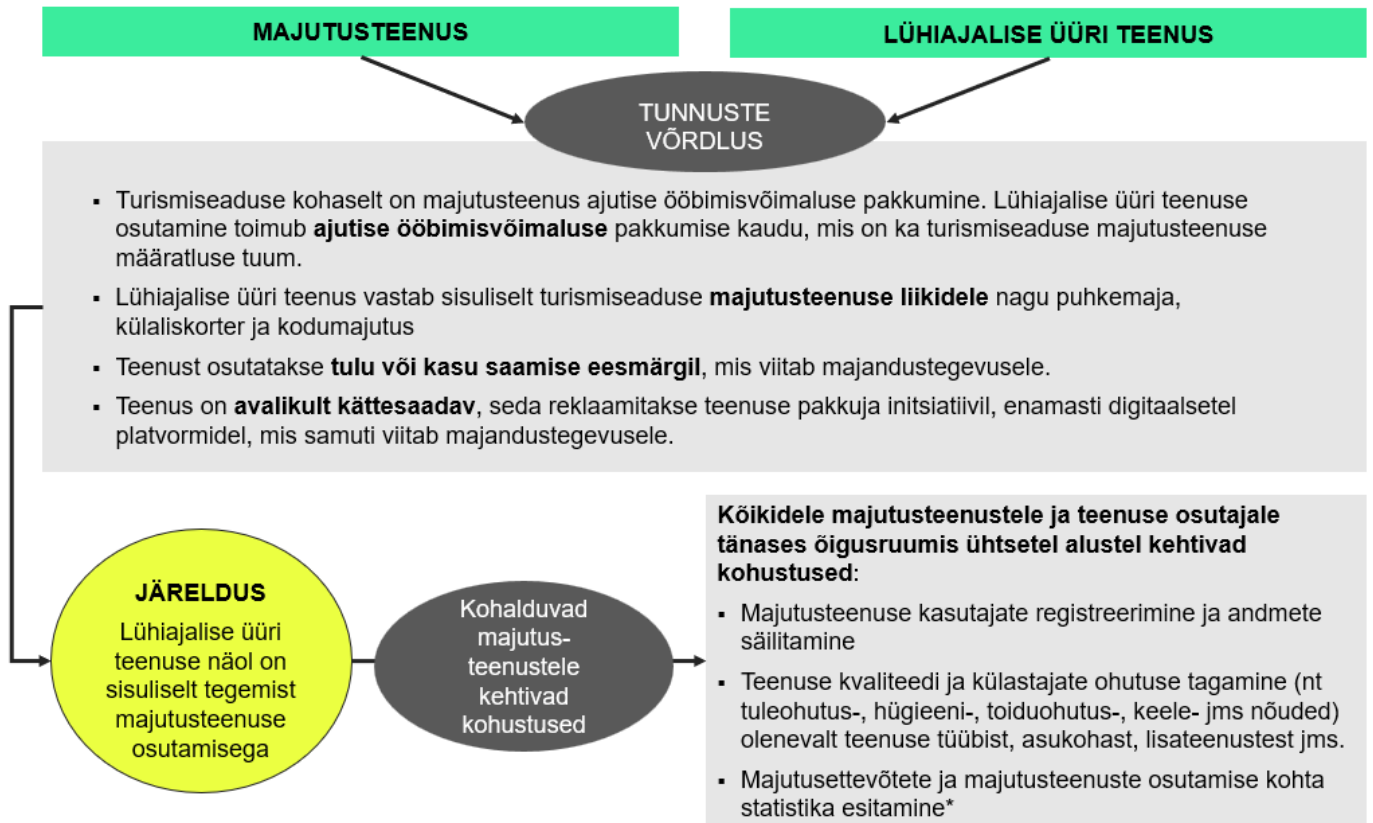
MAJUTUSTEENUS

LÜHIAJALISE ÜÜRI TEENUS

TUNNUSTE VÕRDLUS

- Turismiseaduse kohaselt on majutusteenus ajutise ööbimisvõimaluse pakkumine. Lühiajalise üüri teenuse osutamine toimub **ajutise ööbimisvõimaluse** pakkumise kaudu, mis on ka turismiseaduse majutusteenuse määratluse tuum.
- Lühiajalise üüri teenus vastab sisuliselt turismiseaduse **majutusteenuse liikidele** nagu puhkemaja, külaliskorter ja kodumajutus
- Teenust osutatakse **tulu või kasu saamise eesmärgil**, mis viitab majandustegevusele.
- Teenus on **avalikult kättesaadav**, seda reklaamitakse teenuse pakkuja initsiatiivil, enamasti digitaalsetel platvormidel, mis samuti viitab majandustegevusele.

JÄRELDUS
Lühiajalise üüri teenuse näol on sisuliselt tegemist majutusteenuse osutamisega

Kohalduvad majutusteenustele kehtivad kohustused

**Kõikidele majutusteenustele ja teenuse osutajale tänases õigusruumis ühtsetel alustel kehtivad kohustused**:
- Majutusteenuse kasutajate registreerimine ja andmete säilitamine
- Teenuse kvaliteedi ja külastajate ohutuse tagamine (nt tuleohutus-, hügieeni-, toiduohutus-, keele- jms nõuded) olenevalt teenuse tüübist, asukohast, lisateenustest jms.
- Majutusettevõtete ja majutusteenuste osutamise kohta statistika esitamine*